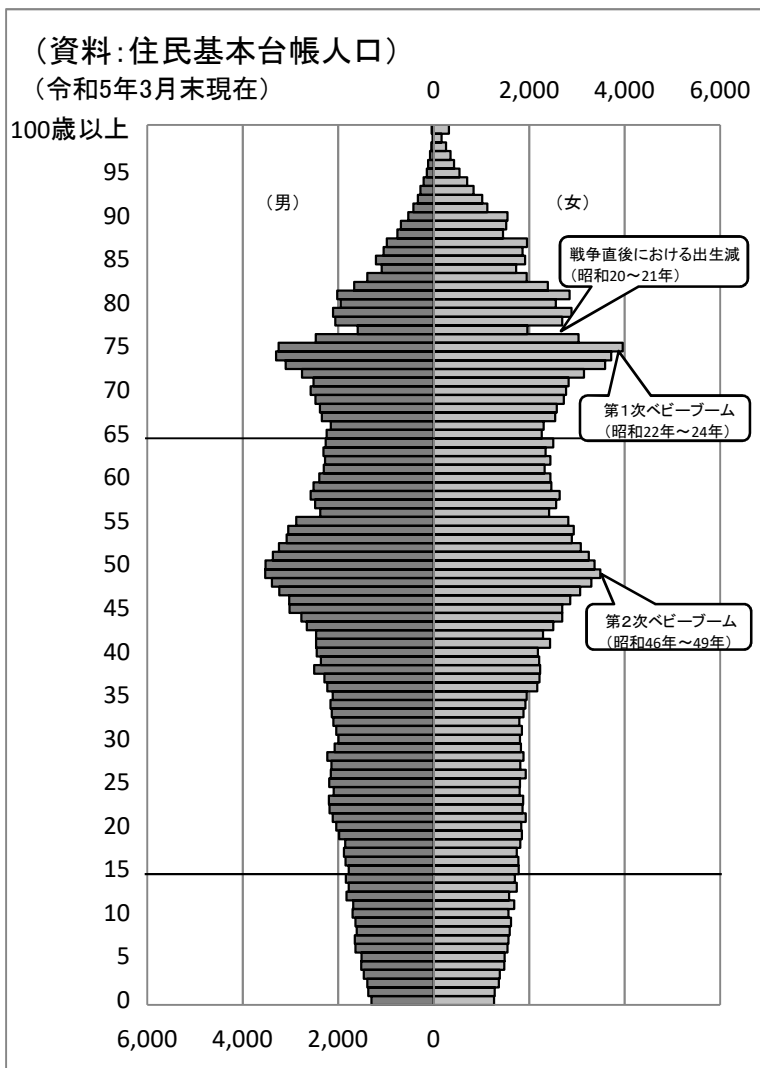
（資料:住民基本台帳人口）
（令和5年3月末現在）

0　2,000　4,000　6,000

100歳以上
95
90
85
80
75
70
65
60
55
50
45
40
35
30
25
20
15
10
5
0

（男）

（女）

戦争直後における出生減
（昭和20～21年）

第1次ベビーブーム
（昭和22年～24年）

第2次ベビーブーム
（昭和46年～49年）

6,000　4,000　2,000　0